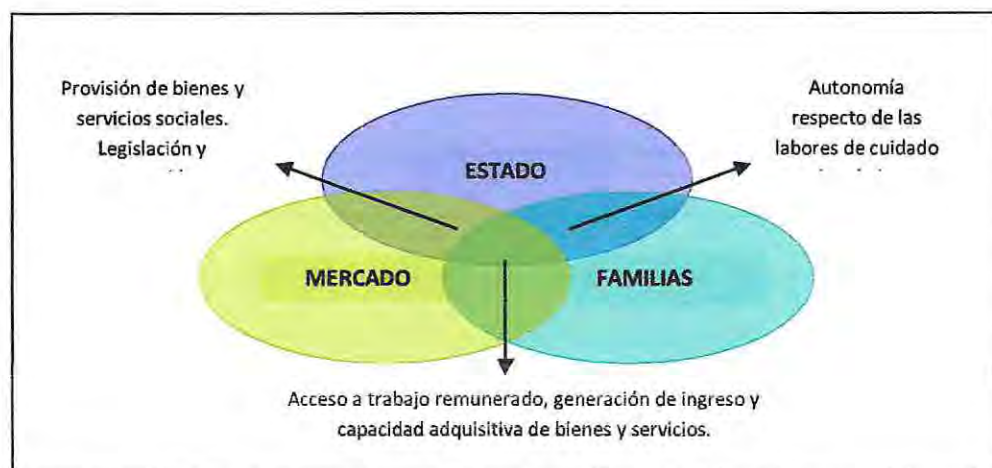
Provisión de bienes y servicios sociales. Legislación y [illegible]

Autonomía respecto de las labores de cuidado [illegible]

ESTADO

MERCADO

FAMILIAS

Acceso a trabajo remunerado, generación de ingreso y capacidad adquisitiva de bienes y servicios.